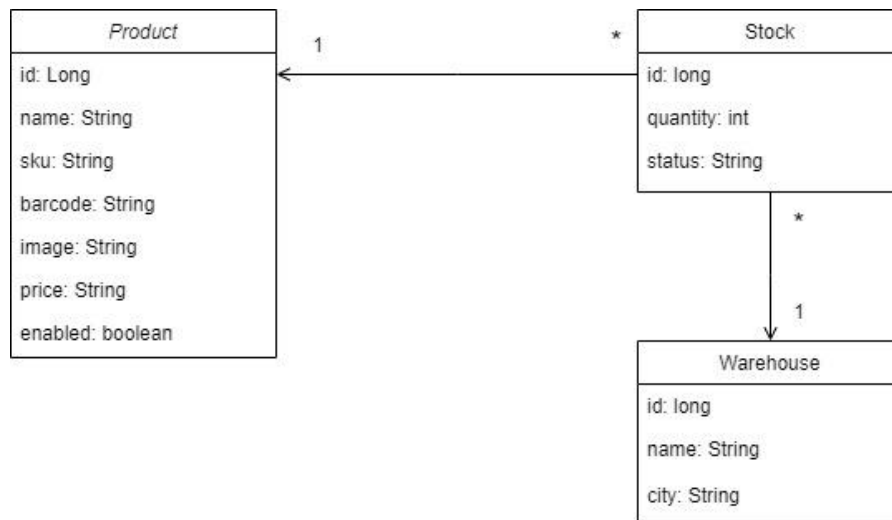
Product

id: Long

name: String

sku: String

barcode: String

image: String

price: String

enabled: boolean

1

*

Stock

id: long

quantity: int

status: String

*

1

Warehouse

id: long

name: String

city: String